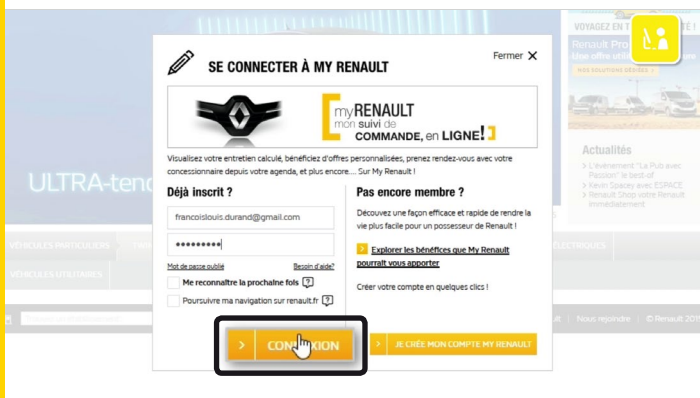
SE CONNECTER À MY RENAULT

Fermer

myRENAULT mon suivi de COMMANDE, en LIGNE!

Visualisez votre entretien calculé, bénéficiez d'offres personnalisées, prenez rendez-vous avec votre concessionnaire depuis votre agenda, et plus encore.... Sur My Renault !

Déjà inscrit ?

francoislouis.durand@gmail.com

••••••••••

Mot de passe oublié

Besoin d'aide?

Me reconnaître la prochaine fois

Poursuivre ma navigation sur renault.fr

CONNEXION

Pas encore membre ?

Découvrez une façon efficace et rapide de rendre la vie plus facile pour un possesseur de Renault !

Explorer les bénéfices que My Renault pourrait vous apporter

Créer votre compte en quelques clics !

JE CRÉE MON COMPTE MY RENAULT

VOYAGEZ EN

Renault Pro

Une offre utilit

NOS SOLUTIONS SERVICES

Actualités

L'événement "La Pub avec Passion" le best-of

Kevin Spacey avec ESPACE

Renault Shop votre Renault immédiatement

ULTRA-tend

VÉHICULES PARTICULIERS

VÉHICULES UTILITAIRES

ÉLECTRIQUES

Nous rejoindre

© Renault 201